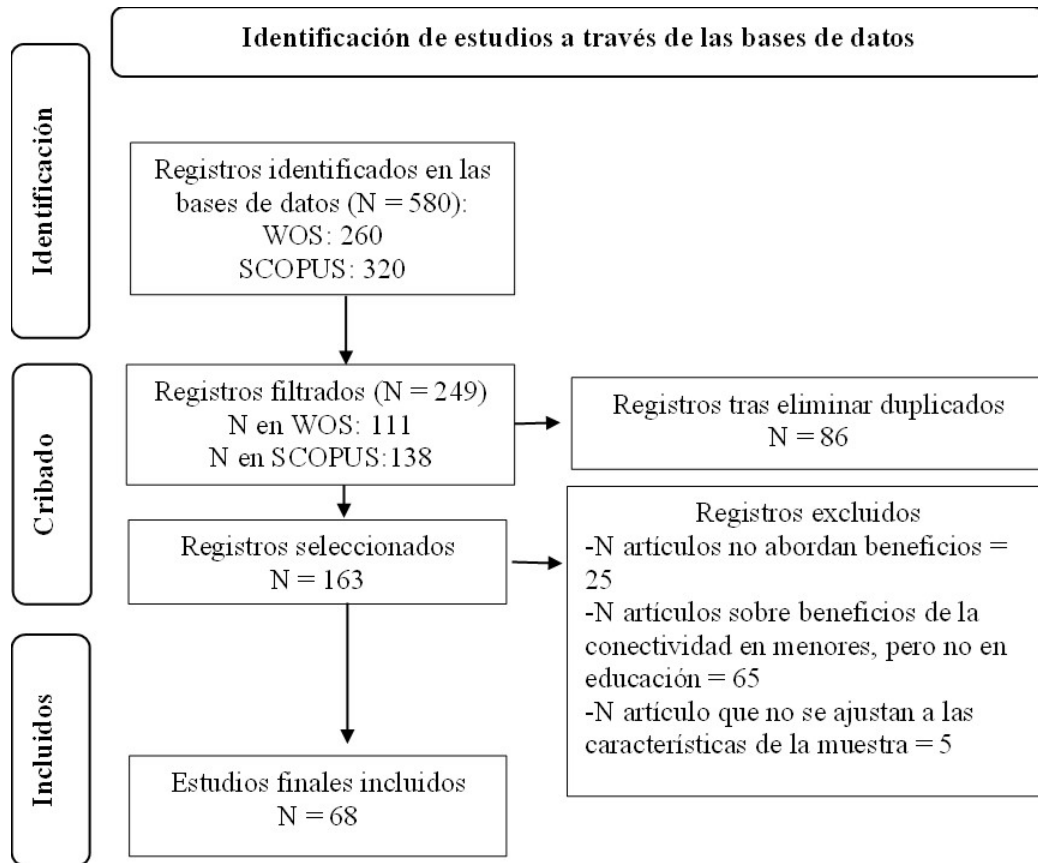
Identificación de estudios a través de las bases de datos

Identificación

Registros identificados en las bases de datos (N = 580):
WOS: 260
SCOPUS: 320

Cribado

Registros filtrados (N = 249)
N en WOS: 111
N en SCOPUS:138

Registros tras eliminar duplicados
N = 86

Registros seleccionados
N = 163

Registros excluidos
-N artículos no abordan beneficios = 25
-N artículos sobre beneficios de la conectividad en menores, pero no en educación = 65
-N artículo que no se ajustan a las características de la muestra = 5

Incluidos

Estudios finales incluidos
N = 68